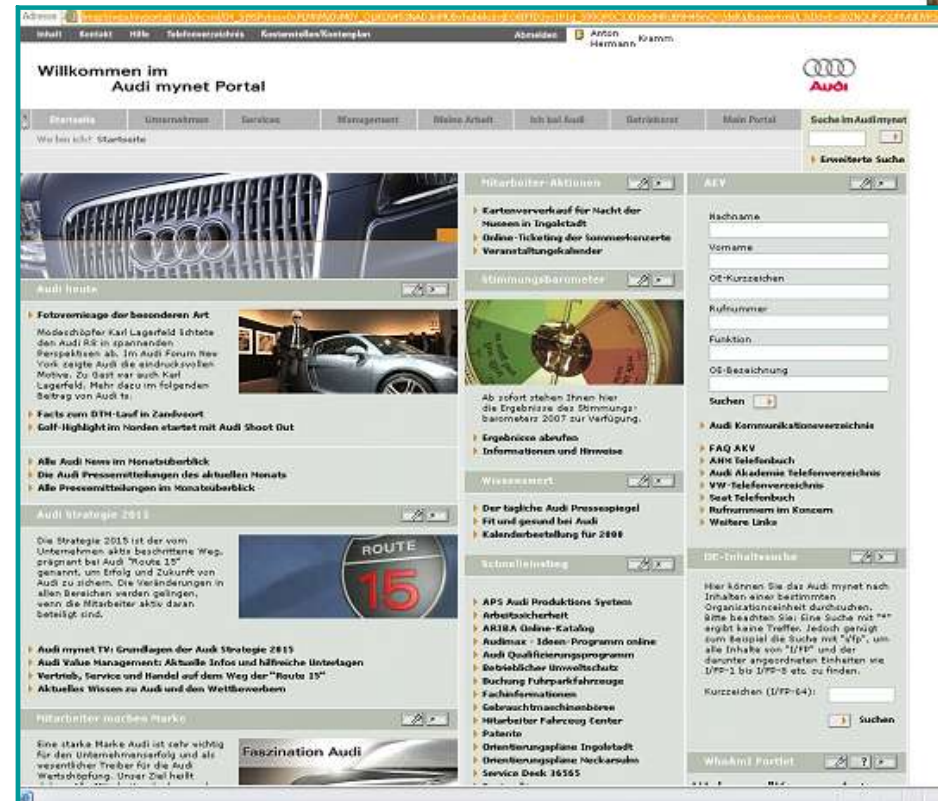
Adresse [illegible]

Inhalt Kontakt Hilfe Telefonverzeichnis Kostenstellen/Kontenplan Abmelden Anton Hermann Kramm

Willkommen im Audi mynet Portal

Audi

Startseite Unternehmen Services Management Meine Arbeit Ich bei Audi Betriebsrat Mein Portal Suche im Audi mynet

Wo bin ich? Startseite

Erweiterte Suche

Audi heute

Fotovernissage der besonderen Art

Modeschöpfer Karl Lagerfeld lichtete den Audi R8 in spannenden Perspektiven ab. Im Audi Forum New York zeigte Audi die eindrucksvollen Motive. Zu Gast war auch Karl Lagerfeld. Mehr dazu im folgenden Beitrag von Audi tv.

Facts zum DTM-Lauf in Zandvoort
Golf-Highlight im Norden startet mit Audi Shoot Out

Alle Audi News im Monatsüberblick
Die Audi Pressemitteilungen des aktuellen Monats
Alle Pressemitteilungen im Monatsüberblick

Audi Strategie 2015

Die Strategie 2015 ist der vom Unternehmen aktiv beschrittene Weg, prägnant bei Audi "Route 15" genannt, um Erfolg und Zukunft von Audi zu sichern. Die Veränderungen in allen Bereichen werden gelingen, wenn die Mitarbeiter aktiv daran beteiligt sind.

ROUTE 15

Audi mynet TV: Grundlagen der Audi Strategie 2015
Audi Value Management: Aktuelle Infos und hilfreiche Unterlagen
Vertrieb, Service und Handel auf dem Weg der "Route 15"
Aktuelles Wissen zu Audi und den Wettbewerbern

Mitarbeiter machen Marke

Eine starke Marke Audi ist sehr wichtig für den Unternehmenserfolg und als wesentlicher Treiber für die Audi Wertschöpfung. Unser Ziel heißt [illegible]

Faszination Audi

Mitarbeiter-Aktionen

Kartenvorverkauf für Nacht der Museen in Ingolstadt
Online-Ticketing der Sommerkonzerte
Veranstaltungskalender

Stimmungsbarometer

Ab sofort stehen Ihnen hier die Ergebnisse des Stimmungsbarometers 2007 zur Verfügung.

Ergebnisse abrufen
Informationen und Hinweise

Wissenswert

Der tägliche Audi Pressespiegel
Fit und gesund bei Audi
Kalenderbestellung für 2008

Schnelleinstieg

APS Audi Produktions System
Arbeitssicherheit
ARIBA Online-Katalog
Audimax - Ideen-Programm online
Audi Qualifizierungsprogramm
Betrieblicher Umweltschutz
Buchung Fuhrparkfahrzeuge
Fachinformationen
Gebrauchtmaschinenbörse
Mitarbeiter Fahrzeug Center
Patente
Orientierungspläne Ingolstadt
Orientierungspläne Neckarsulm
Service Desk 36565

AKV

Nachname
Vorname
OE-Kurzzeichen
Rufnummer
Funktion
OE-Bezeichnung
Suchen

Audi Kommunikationsverzeichnis

FAQ AKV
AHK Telefonbuch
Audi Akademie Telefonverzeichnis
VW-Telefonverzeichnis
Seat Telefonbuch
Rufnummern im Konzern
Weitere Links

OE-Inhaltssuche

Hier können Sie das Audi mynet nach Inhalten einer bestimmten Organisationseinheit durchsuchen. Bitte beachten Sie: Eine Suche mit "*" ergibt keine Treffer. Jedoch genügt zum Beispiel die Suche mit "I/fp", um alle Inhalte von "I/FP" und der darunter angeordneten Einheiten wie I/FP-1 bis I/FP-5 etc. zu finden.

Kurzzeichen (I/FP-64):

Suchen

WhoAmI Portlet